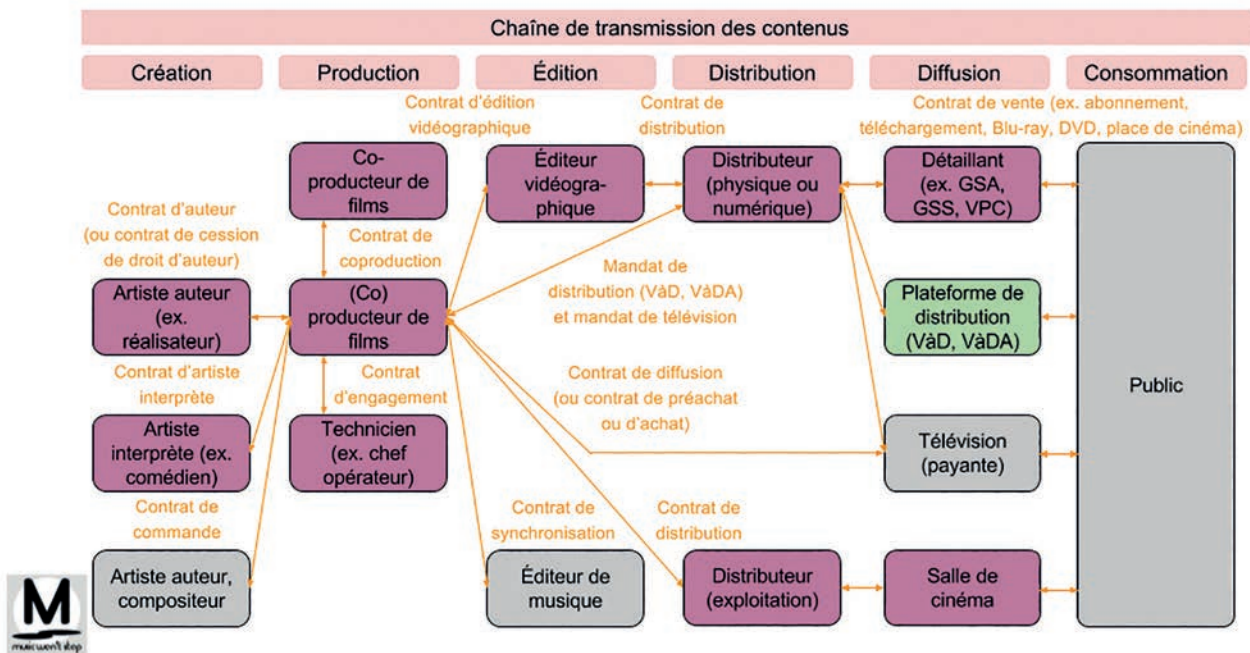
Chaîne de transmission des contenus

Création

Production

Édition

Distribution

Diffusion

Consommation

Contrat d'édition vidéographique

Contrat de distribution

Contrat de vente (ex. abonnement, téléchargement, Blu-ray, DVD, place de cinéma)

Co-producteur de films

Éditeur vidéographique

Distributeur (physique ou numérique)

Détaillant (ex. GSA, GSS, VPC)

Public

Contrat d'auteur (ou contrat de cession de droit d'auteur)

Contrat de coproduction

Mandat de distribution (VàD, VàDA) et mandat de télévision

Plateforme de distribution (VàD, VàDA)

Artiste auteur (ex. réalisateur)

(Co) producteur de films

Contrat d'artiste interprète

Contrat d'engagement

Contrat de diffusion (ou contrat de préachat ou d'achat)

Artiste interprète (ex. comédien)

Technicien (ex. chef opérateur)

Télévision (payante)

Contrat de commande

Contrat de synchronisation

Contrat de distribution

Artiste auteur, compositeur

Éditeur de musique

Distributeur (exploitation)

Salle de cinéma

M
music won't stop